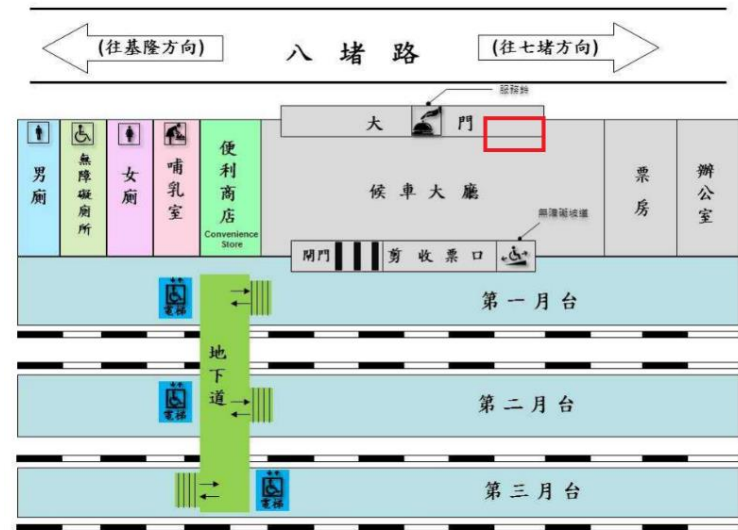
(往基隆方向)

八 堵 路

(往七堵方向)

服務鈴

大 門

男廁

無障礙廁所

女廁

哺乳室

便利商店
Convenience Store

候車大廳

票房

辦公室

無障礙坡道

閘門

剪收票口

電梯

第一月台

地下道

電梯

第二月台

電梯

第三月台